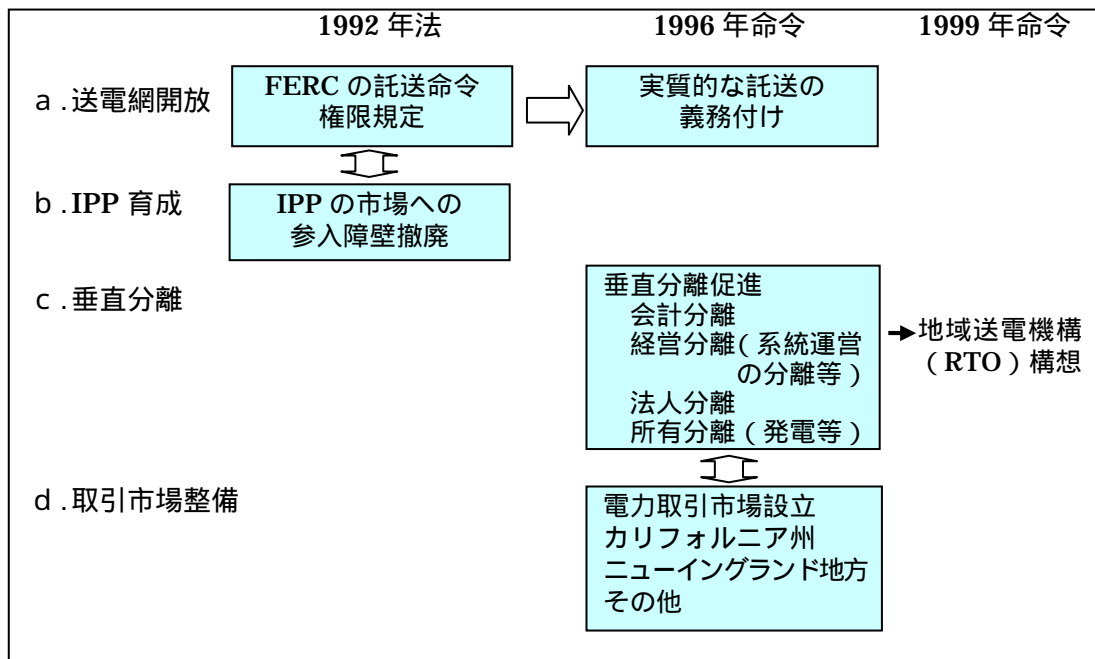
1992 年法

1996 年命令

1999 年命令

a .送電網開放

FERC の託送命令
権限規定

実質的な託送の
義務付け

b .IPP 育成

IPP の市場への
参入障壁撤廃

c .垂直分離

垂直分離促進
会計分離
経営分離（系統運営の分離等）
法人分離
所有分離（発電等）

→地域送電機構（RTO）構想

d .取引市場整備

電力取引市場設立
カリフォルニア州
ニューイングランド地方
その他